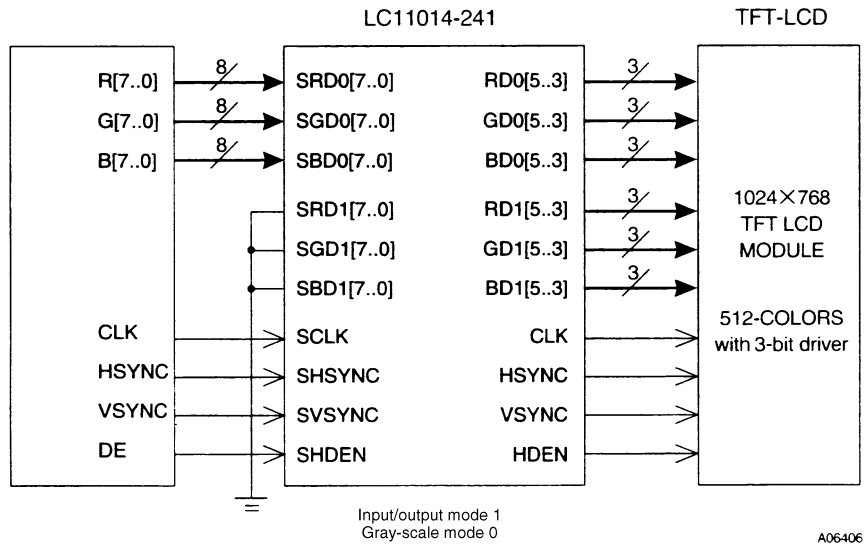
LC11014-241

TFT-LCD

R[7..0]
G[7..0]
B[7..0]

8
8
8

SRD0[7..0]
SGD0[7..0]
SBD0[7..0]
SRD1[7..0]
SGD1[7..0]
SBD1[7..0]

RD0[5..3]
GD0[5..3]
BD0[5..3]
RD1[5..3]
GD1[5..3]
BD1[5..3]

3
3
3
3
3
3

1024×768
TFT LCD
MODULE

512-COLORS
with 3-bit driver

CLK
HSYNC
VSYNC
DE

SCLK
SHSYNC
SVSYNC
SHDEN

CLK
HSYNC
VSYNC
HDEN

Input/output mode 1
Gray-scale mode 0

A06406